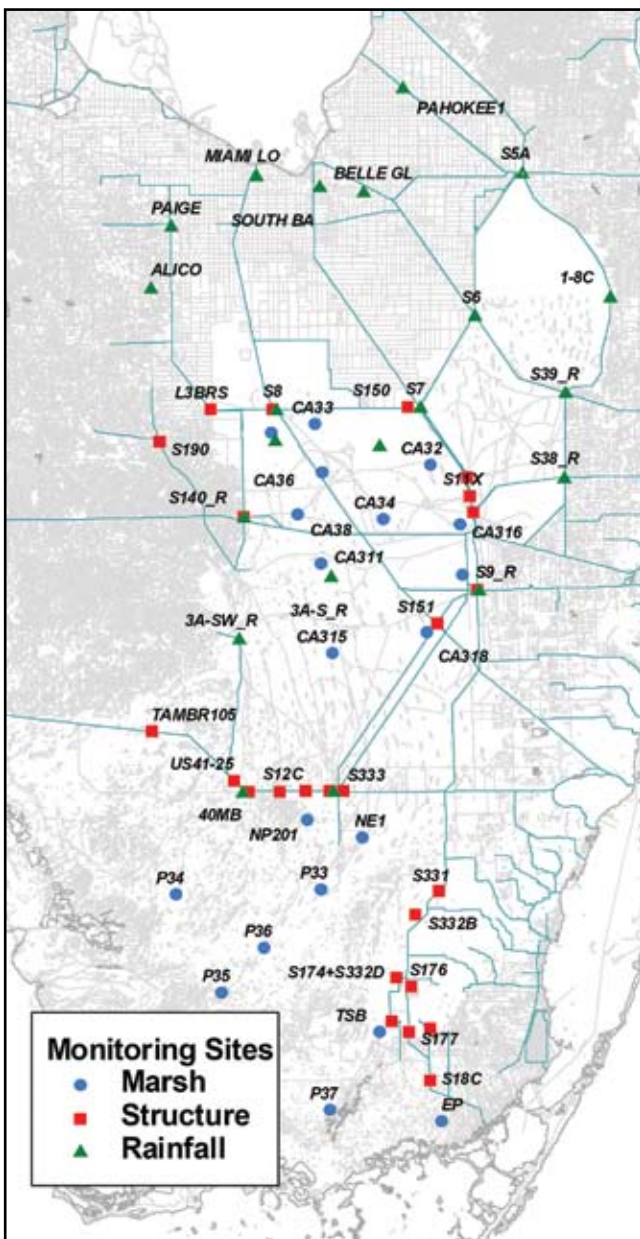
PAHOKEE1
MIAMI LO
BELLE GL
S5A
PAIGE
SOUTH BA
ALICO
1-8C
S6
L3BRS
S8
S150
S7
S39_R
CA33
S190
CA32
CA36
S11X
S38_R
S140_R
CA34
CA38
CA316
CA311
S9_R
3A-SW_R
3A-S_R
S151
CA315
CA318
TAMBR105
US41-25
S12C
S333
40MB
NP201
NE1
P34
P33
S331
S332B
P36
S174+S332D
S176
P35
TSB
S177
S18C
P37
EP
Monitoring Sites
Marsh
Structure
Rainfall